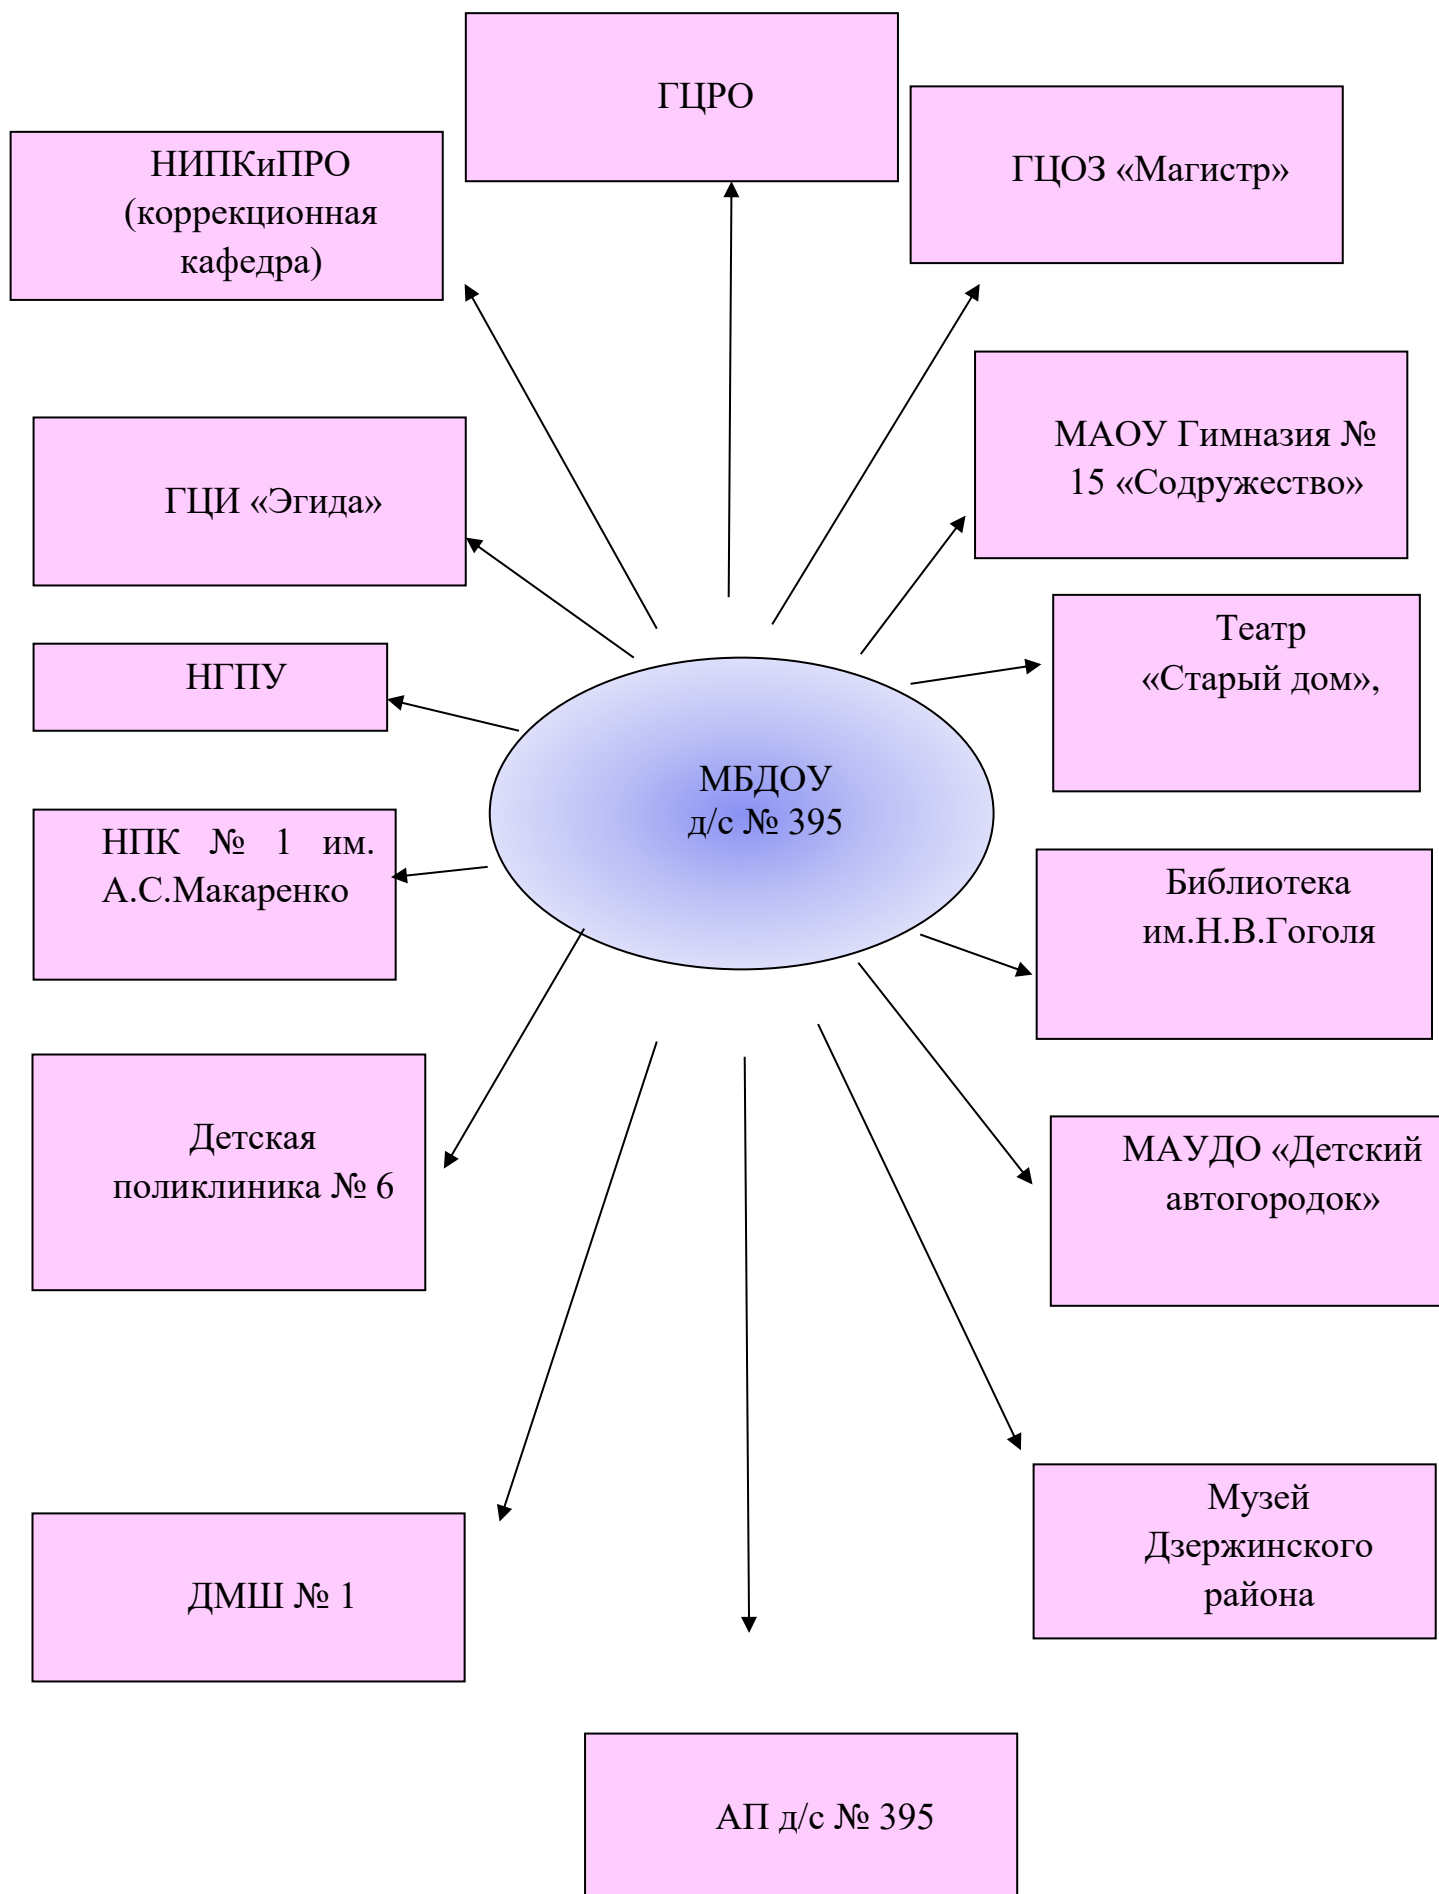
ГЦРО

НИПКиПРО (коррекционная кафедра)

ГЦОЗ «Магистр»

МАОУ Гимназия № 15 «Содружество»

ГЦИ «Эгида»

Театр «Старый дом»,

НГПУ

МБДОУ д/с № 395

НПК № 1 им. А.С.Макаренко

Библиотека им.Н.В.Гоголя

Детская поликлиника № 6

МАУДО «Детский автогородок»

Музей Дзержинского района

ДМШ № 1

АП д/с № 395